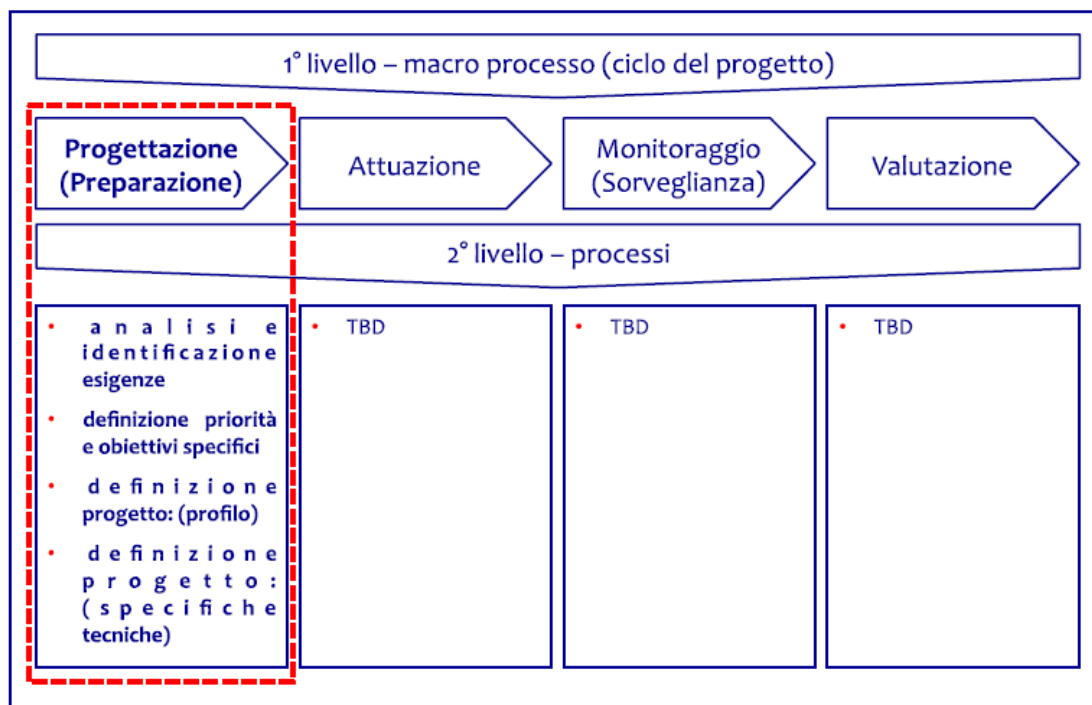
1° livello – macro processo (ciclo del progetto)

Progettazione (Preparazione)

Attuazione

Monitoraggio (Sorveglianza)

Valutazione

2° livello – processi

- analisi e identificazione esigenze
- definizione priorità e obiettivi specifici
- definizione progetto: (profilo)
- definizione progetto: (specifiche tecniche)

- TBD

- TBD

- TBD